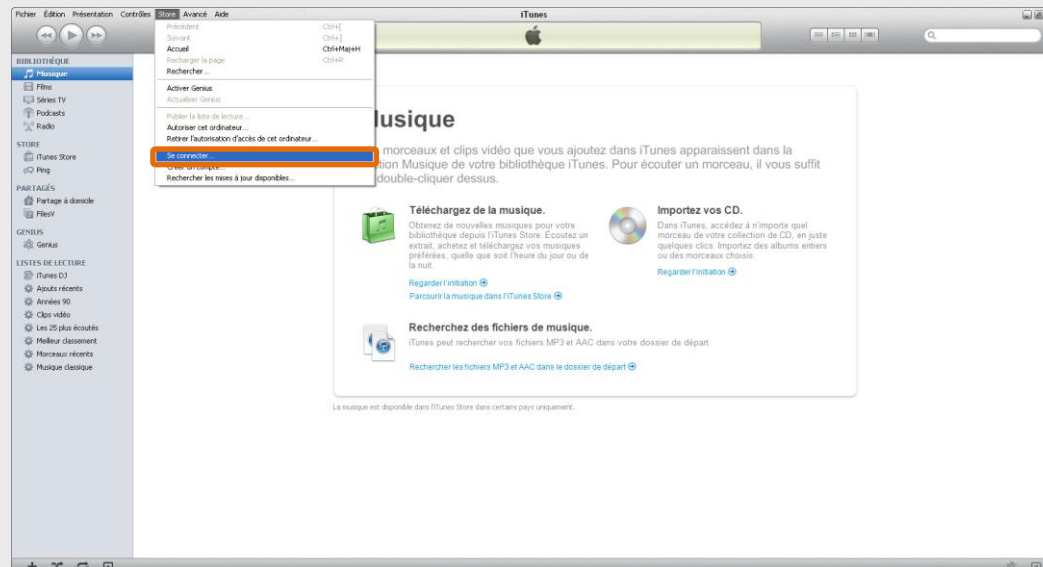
Fichier Édition Présentation Contrôles Store Avancé Aide

iTunes

Précédent Ctrl+[
Suivant Ctrl+]
Accueil Ctrl+Maj+H
Recharger la page Ctrl+R
Rechercher...
Activer Genius
Actualiser Genius
Publier la liste de lecture...
Autoriser cet ordinateur...
Retirer l'autorisation d'accès de cet ordinateur...
Se connecter...
Créer un compte...
Rechercher les mises à jour disponibles...

BIBLIOTHÈQUE
Musique
Films
Séries TV
Podcasts
Radio
STORE
iTunes Store
Ping
PARTAGÉS
Partage à domicile
FilesV
GENIUS
Genius
LISTES DE LECTURE
iTunes DJ
Ajouts récents
Années 90
Clips vidéo
Les 25 plus écoutés
Meilleur classement
Morceaux récents
Musique classique

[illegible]usique

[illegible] morceaux et clips vidéo que vous ajoutez dans iTunes apparaissent dans la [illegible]tion Musique de votre bibliothèque iTunes. Pour écouter un morceau, il vous suffit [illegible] double-cliquer dessus.

Téléchargez de la musique.
Obtenez de nouvelles musiques pour votre bibliothèque depuis l'iTunes Store. Écoutez un extrait, achetez et téléchargez vos musiques préférées, quelle que soit l'heure du jour ou de la nuit.
Regarder l'initiation
Parcourir la musique dans l'iTunes Store

Importez vos CD.
Dans iTunes, accédez à n'importe quel morceau de votre collection de CD, en juste quelques clics. Importez des albums entiers ou des morceaux choisis.
Regarder l'initiation

Recherchez des fichiers de musique.
iTunes peut rechercher vos fichiers MP3 et AAC dans votre dossier de départ.
Rechercher les fichiers MP3 et AAC dans le dossier de départ

La musique est disponible dans l'iTunes Store dans certains pays uniquement.